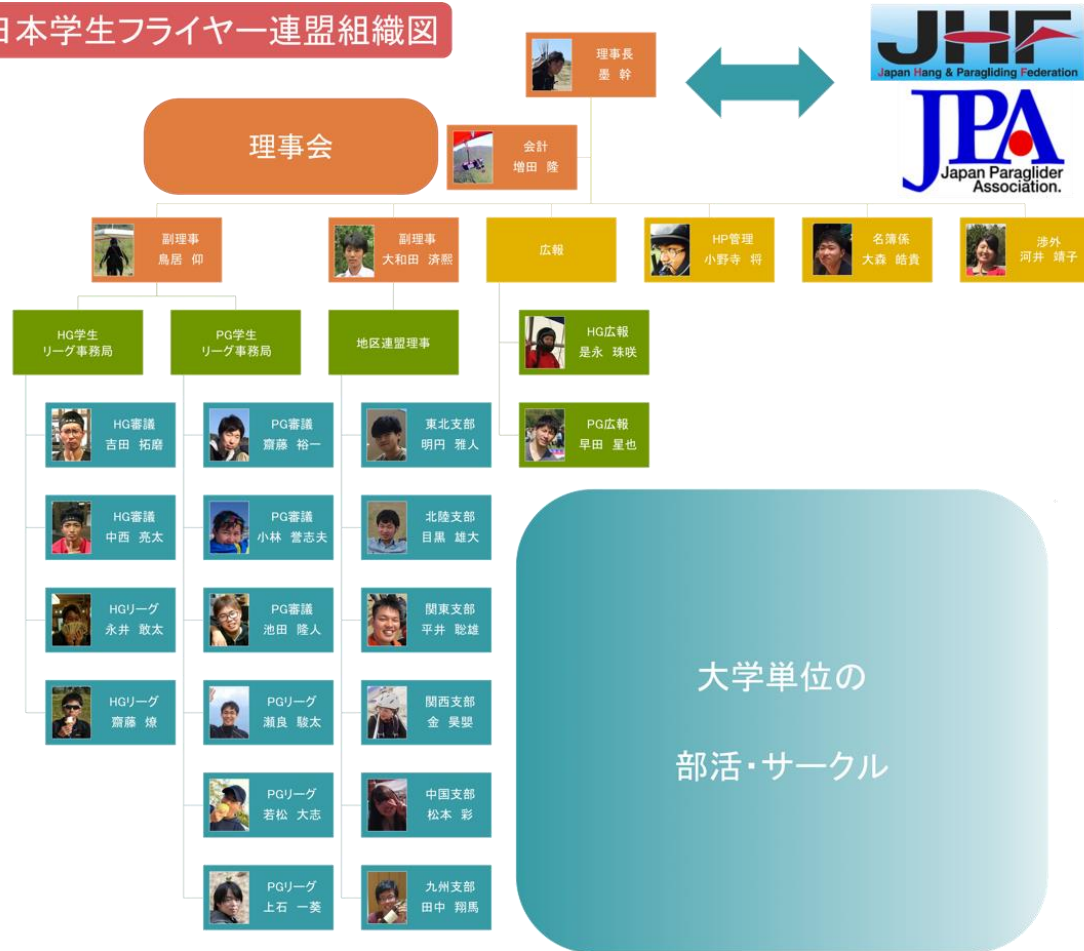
日本学生フライヤー連盟組織図

理事長
墨 幹

JHF
Japan Hang & Paragliding Federation

JPA
Japan Paraglider Association.

理事会

会計
増田 隆

副理事
鳥居 仰

副理事
大和田 済熙

広報

HP管理
小野寺 将

名簿係
大森 皓貴

渉外
河井 靖子

HG学生
リーグ事務局

PG学生
リーグ事務局

地区連盟理事

HG広報
是永 珠咲

PG広報
早田 星也

HG審議
吉田 拓磨

HG審議
中西 亮太

HGリーグ
永井 敦太

HGリーグ
齋藤 燎

PG審議
齋藤 裕一

PG審議
小林 誉志夫

PG審議
池田 隆人

PGリーグ
瀬良 駿太

PGリーグ
若松 大志

PGリーグ
上石 一葵

東北支部
明円 雅人

北陸支部
目黒 雄大

関東支部
平井 聡雄

関西支部
金 昊嬰

中国支部
松本 彩

九州支部
田中 翔馬

大学単位の
部活・サークル